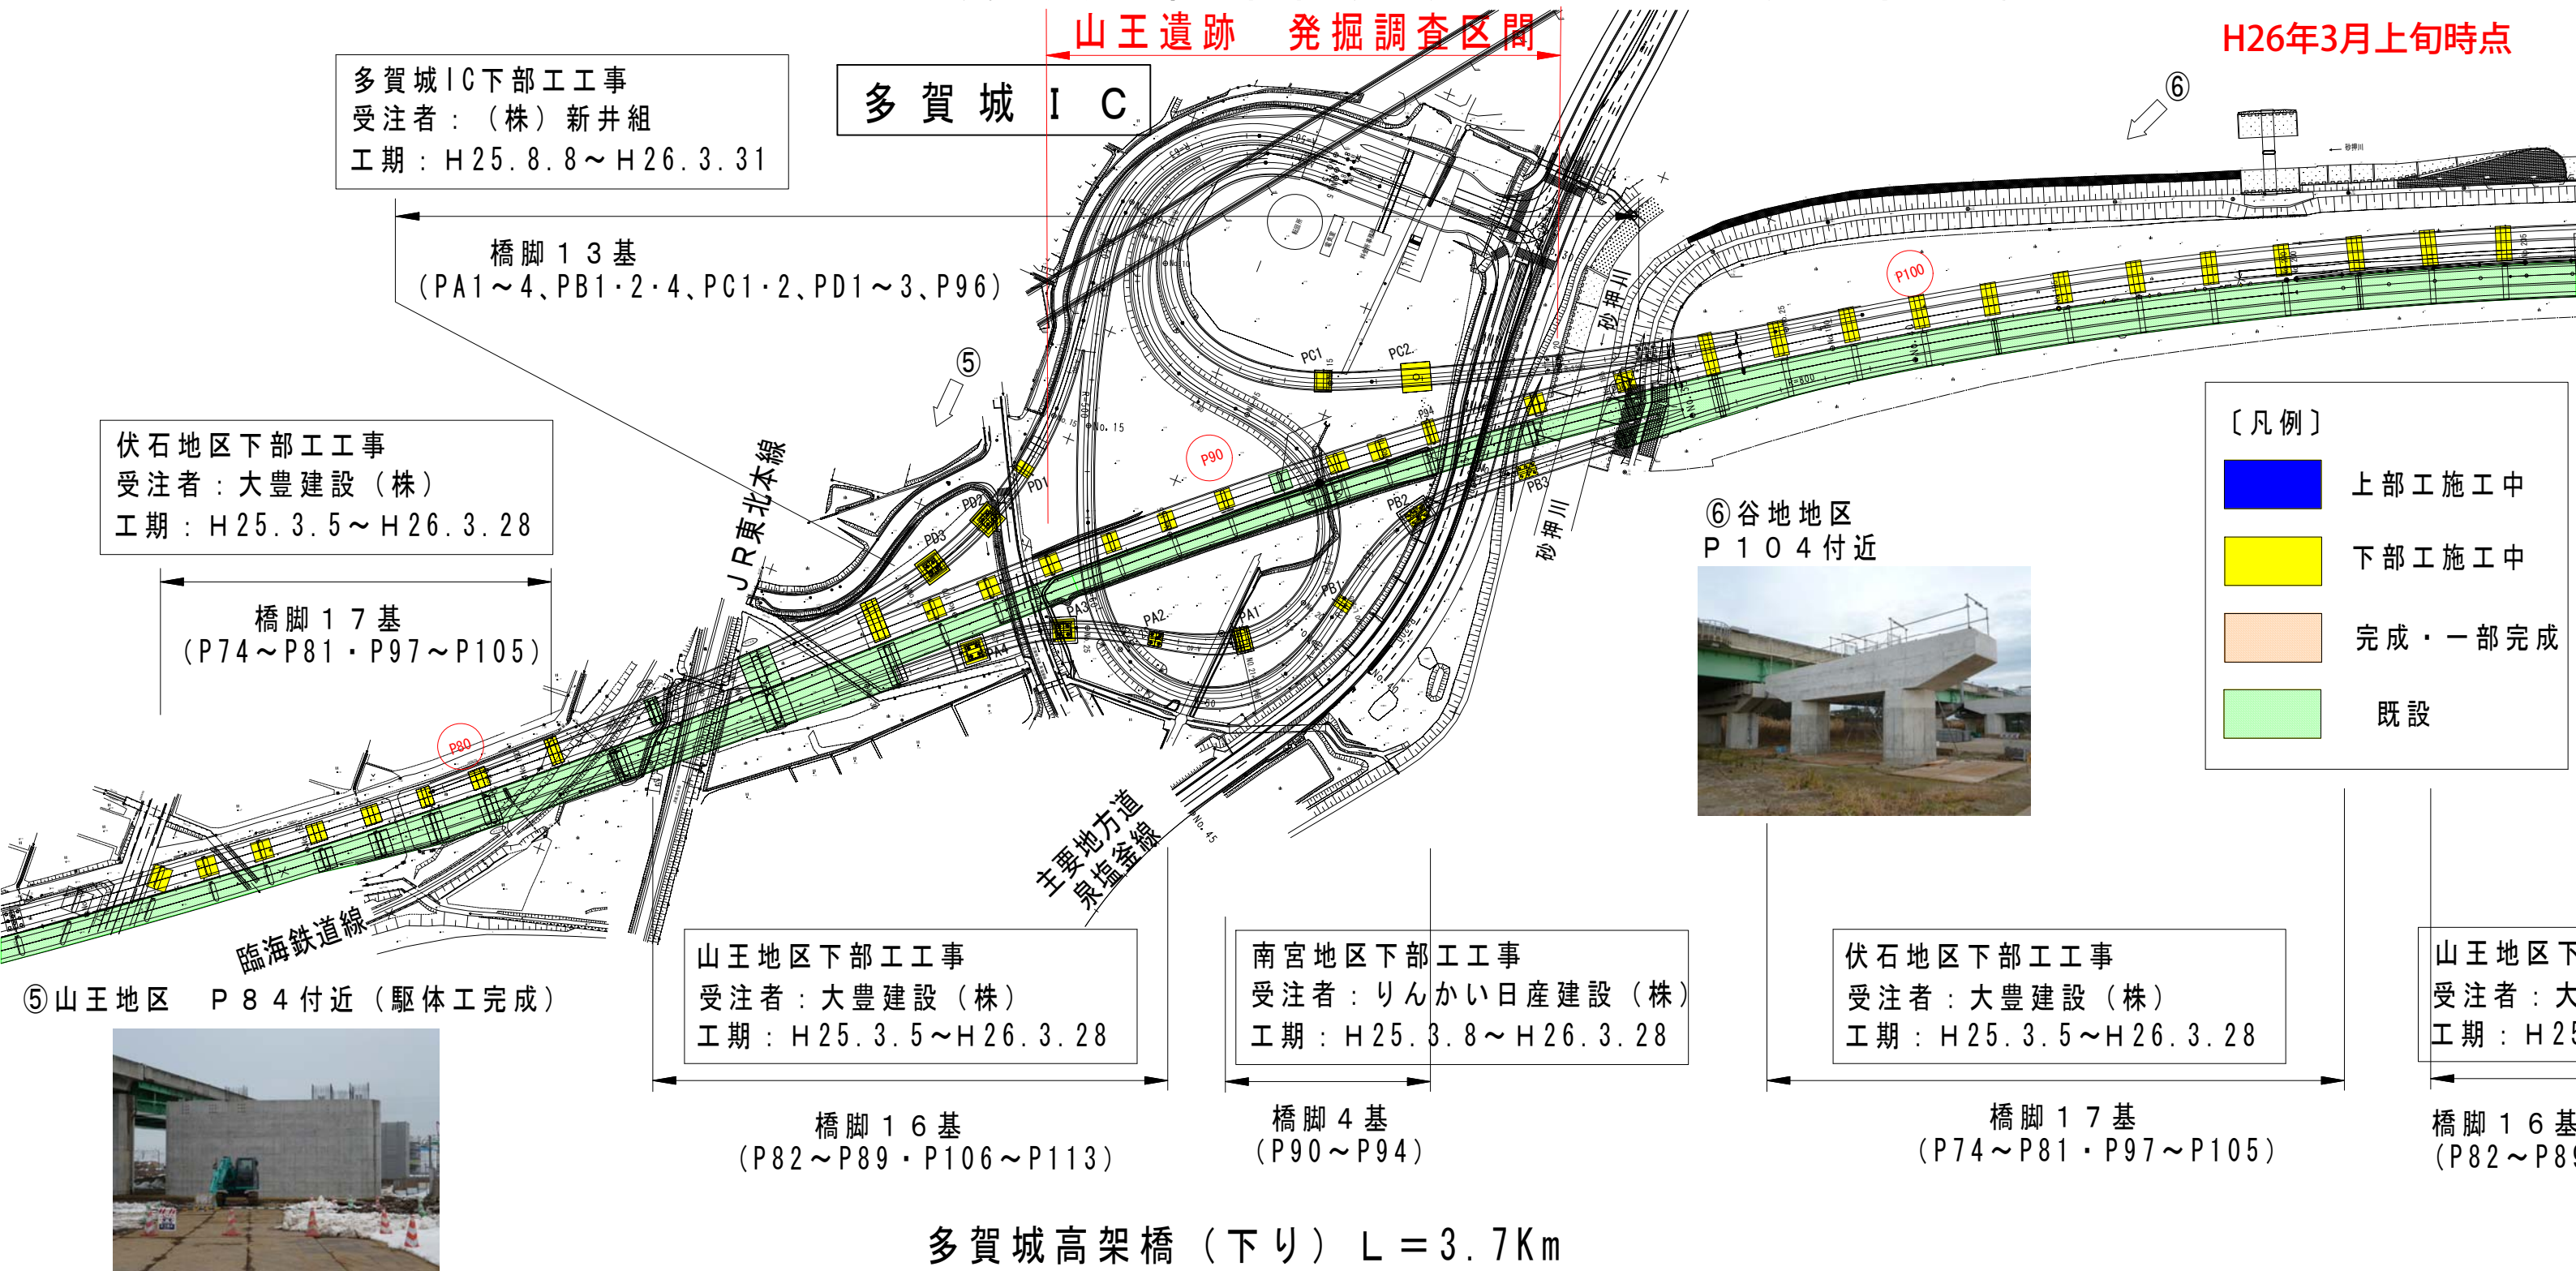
山王遺跡　発掘調査区間

H26年3月上旬時点

多賀城IC下部工工事
受注者：（株）新井組
工期：H25.8.8～H26.3.31

多賀城ＩＣ

橋脚１３基
（PA1～4、PB1・2・4、PC1・2、PD1～3、P96）

⑥

⑤

伏石地区下部工工事
受注者：大豊建設（株）
工期：H25.3.5～H26.3.28

橋脚１７基
（P74～P81・P97～P105）

JR東北本線

P80

P90

P100

PC1

PC2

PD1

PD2

PD3

PA1

PA2

PA3

PA4

PB1

PB2

PB3

P94

砂押川

砂押川

〔凡例〕

上部工施工中

下部工施工中

完成・一部完成

既設

⑥谷地地区
Ｐ１０４付近

主要地方道
泉塩釜線

臨海鉄道線

⑤山王地区　Ｐ８４付近（駆体工完成）

山王地区下部工工事
受注者：大豊建設（株）
工期：H25.3.5～H26.3.28

橋脚１６基
（P82～P89・P106～P113）

南宮地区下部工工事
受注者：りんかい日産建設（株）
工期：H25.3.8～H26.3.28

橋脚４基
（P90～P94）

伏石地区下部工工事
受注者：大豊建設（株）
工期：H25.3.5～H26.3.28

橋脚１７基
（P74～P81・P97～P105）

山王地区下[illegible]
受注者：大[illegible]
工期：H2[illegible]

橋脚１６基
（P82～P8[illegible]

多賀城高架橋（下り）Ｌ＝3.7Km